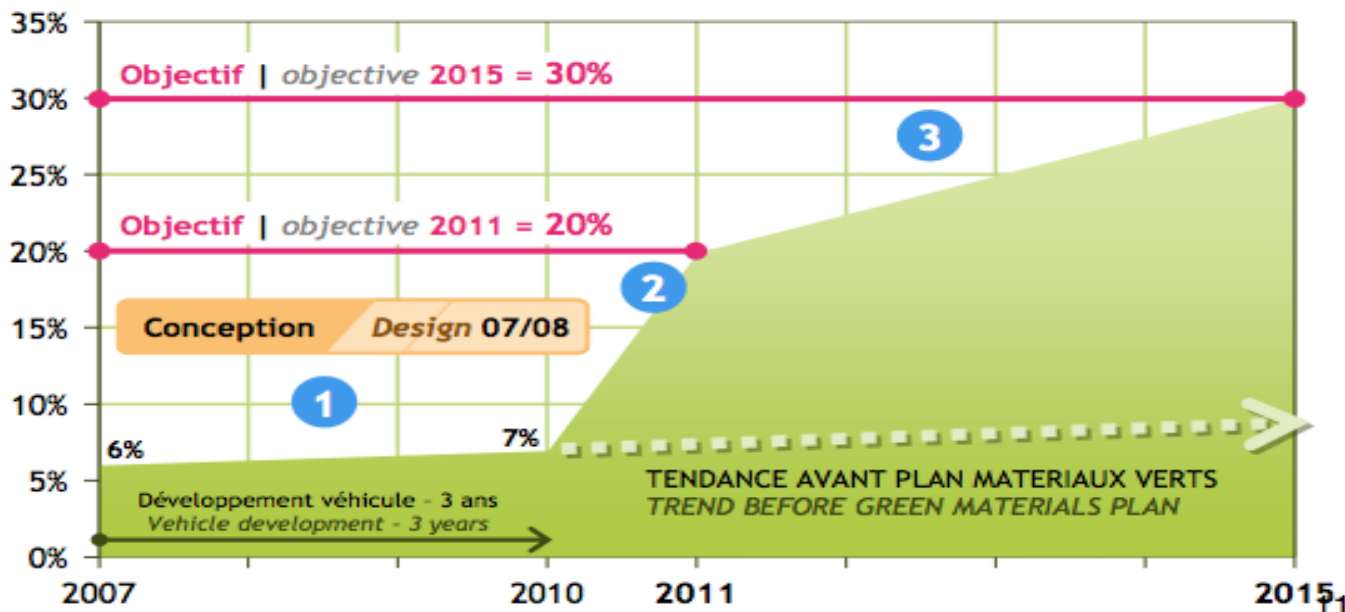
35%
30%
25%
20%
15%
10%
5%
0%

Objectif | objective 2015 = 30%

3

Objectif | objective 2011 = 20%

2

Conception Design 07/08

1

6%

7%

TENDANCE AVANT PLAN MATERIAUX VERTS
TREND BEFORE GREEN MATERIALS PLAN

Développement véhicule - 3 ans
Vehicle development - 3 years

2007 2010 2011 2015

11